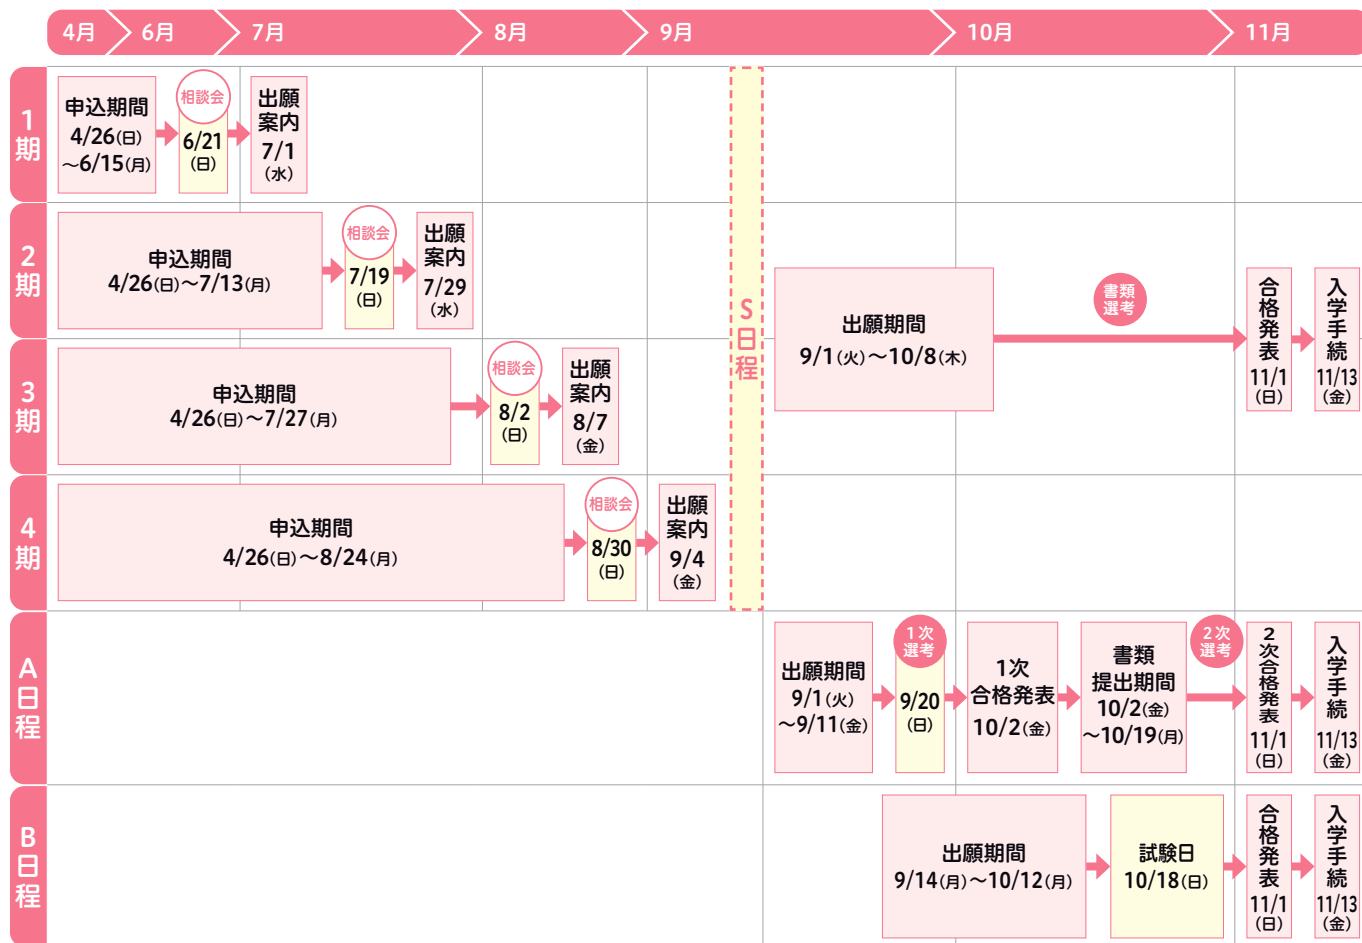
4月 6月 7月 8月 9月 10月 11月

1期
申込期間 4/26(日)〜6/15(月)
相談会 6/21(日)
出願案内 7/1(水)

2期
申込期間 4/26(日)〜7/13(月)
相談会 7/19(日)
出願案内 7/29(水)

3期
申込期間 4/26(日)〜7/27(月)
相談会 8/2(日)
出願案内 8/7(金)

4期
申込期間 4/26(日)〜8/24(月)
相談会 8/30(日)
出願案内 9/4(金)

S日程

出願期間 9/1(火)〜10/8(木)
書類選考
合格発表 11/1(日)
入学手続 11/13(金)

A日程
出願期間 9/1(火)〜9/11(金)
1次選考 9/20(日)
1次合格発表 10/2(金)
書類提出期間 10/2(金)〜10/19(月)
2次選考
2次合格発表 11/1(日)
入学手続 11/13(金)

B日程
出願期間 9/14(月)〜10/12(月)
試験日 10/18(日)
合格発表 11/1(日)
入学手続 11/13(金)